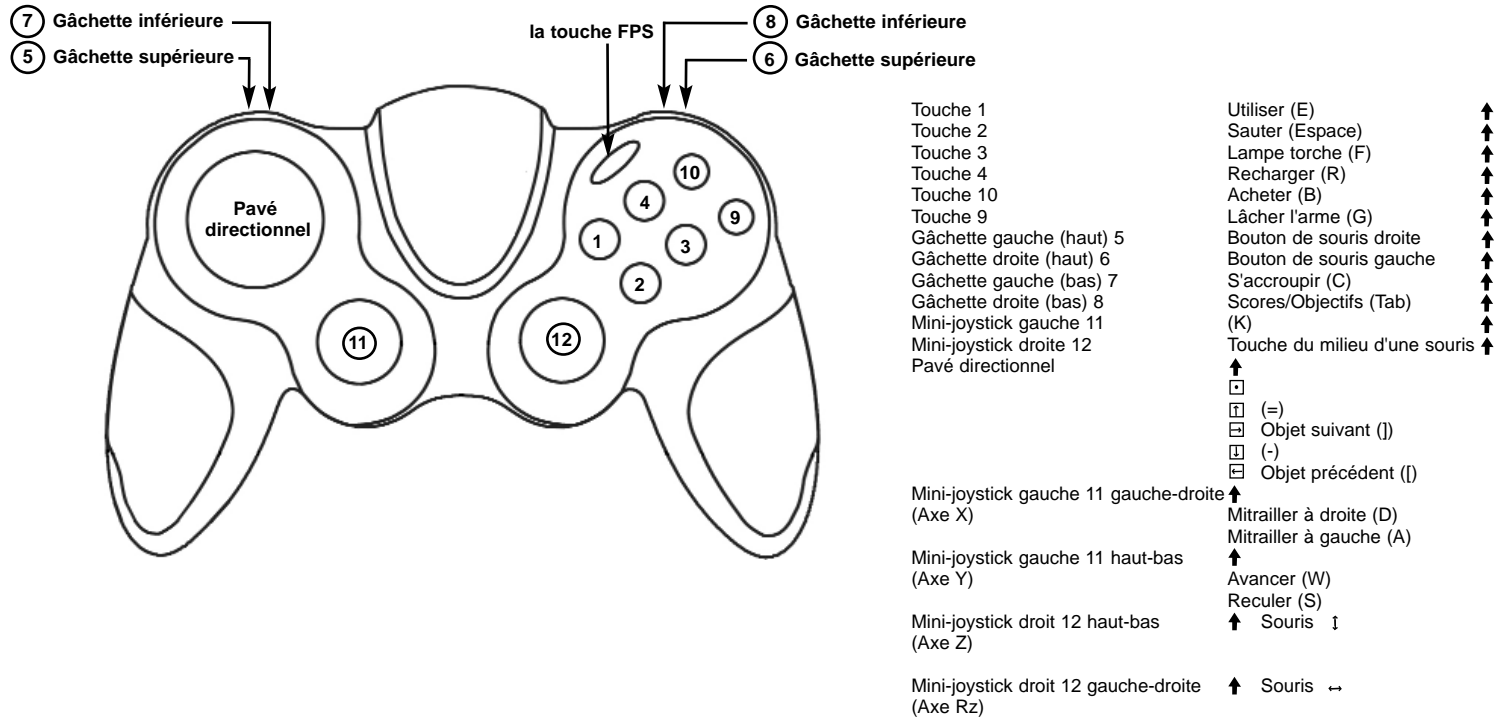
7 Gâchette inférieure
5 Gâchette supérieure
la touche FPS
8 Gâchette inférieure
6 Gâchette supérieure

Pavé directionnel
10
4
9
1
3
2
11
12

| | |
|---|---|
| Touche 1 | Utiliser (E) |
| Touche 2 | Sauter (Espace) |
| Touche 3 | Lampe torche (F) |
| Touche 4 | Recharger (R) |
| Touche 10 | Acheter (B) |
| Touche 9 | Lâcher l'arme (G) |
| Gâchette gauche (haut) 5 | Bouton de souris droite |
| Gâchette droite (haut) 6 | Bouton de souris gauche |
| Gâchette gauche (bas) 7 | S'accroupir (C) |
| Gâchette droite (bas) 8 | Scores/Objectifs (Tab) |
| Mini-joystick gauche 11 | (K) |
| Mini-joystick droite 12 | Touche du milieu d'une souris |
| Pavé directionnel | (=) Objet suivant (]) (-) Objet précédent ([) |
| Mini-joystick gauche 11 gauche-droite (Axe X) | Mitrailler à droite (D) Mitrailler à gauche (A) |
| Mini-joystick gauche 11 haut-bas (Axe Y) | Avancer (W) Reculer (S) |
| Mini-joystick droit 12 haut-bas (Axe Z) | Souris |
| Mini-joystick droit 12 gauche-droite (Axe Rz) | Souris |